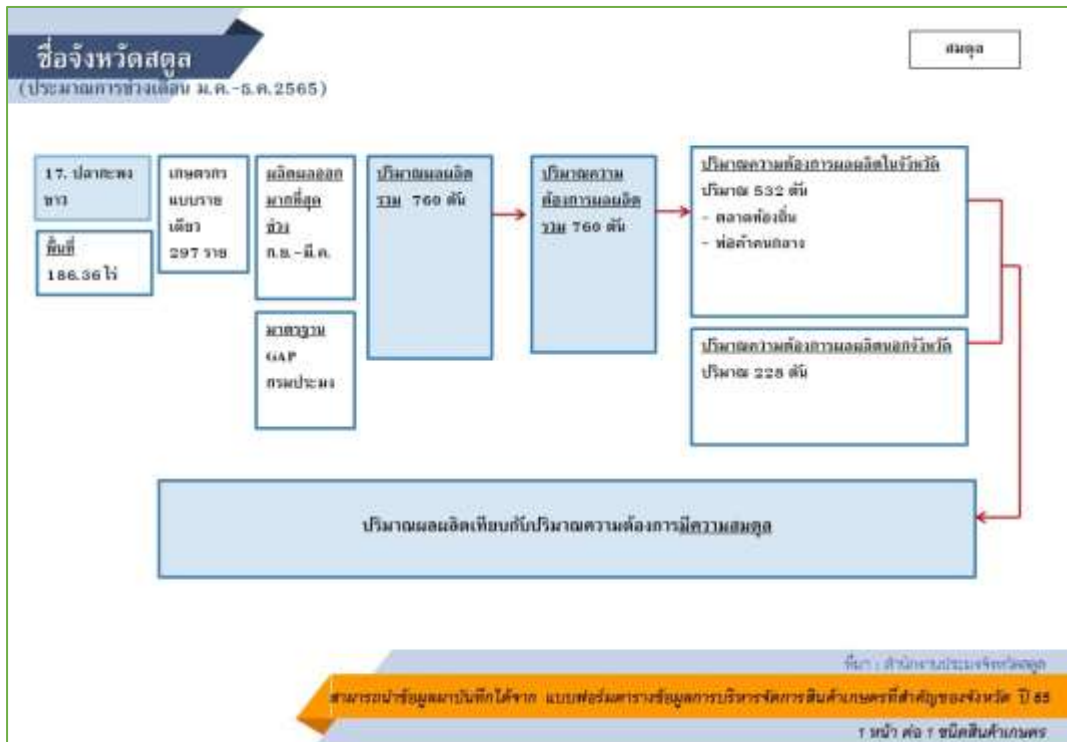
ชื่อจังหวัดสตูล
(ประมาณการช่วงเดือน ม.ค.-ธ.ค.2565)

สมดุล

17. ปลากะพงขาว

พื้นที่
186.36 ไร่

เกษตรกรแบบรายเดียว 297 ราย

ผลิตผลออกมากที่สุดช่วง ก.ย.-มี.ค.

มาตรฐาน
GAP
กรมประมง

ปริมาณผลผลิตรวม 760 ตัน

ปริมาณความต้องการผลผลิตรวม 760 ตัน

ปริมาณความต้องการผลผลิตในจังหวัด
ปริมาณ 532 ตัน
- ตลาดท้องถิ่น
- พ่อค้าคนกลาง

ปริมาณความต้องการผลผลิตนอกจังหวัด
ปริมาณ 228 ตัน

ปริมาณผลผลิตเทียบกับปริมาณความต้องการมีความสมดุล

ที่มา : สำนักงานประมงจังหวัดสตูล

สามารถนำข้อมูลมาบันทึกได้จาก แบบฟอร์มตารางข้อมูลการบริหารจัดการสินค้าเกษตรที่สำคัญของจังหวัด ปี 65

1 หน้า ต่อ 1 ชนิดสินค้าเกษตร